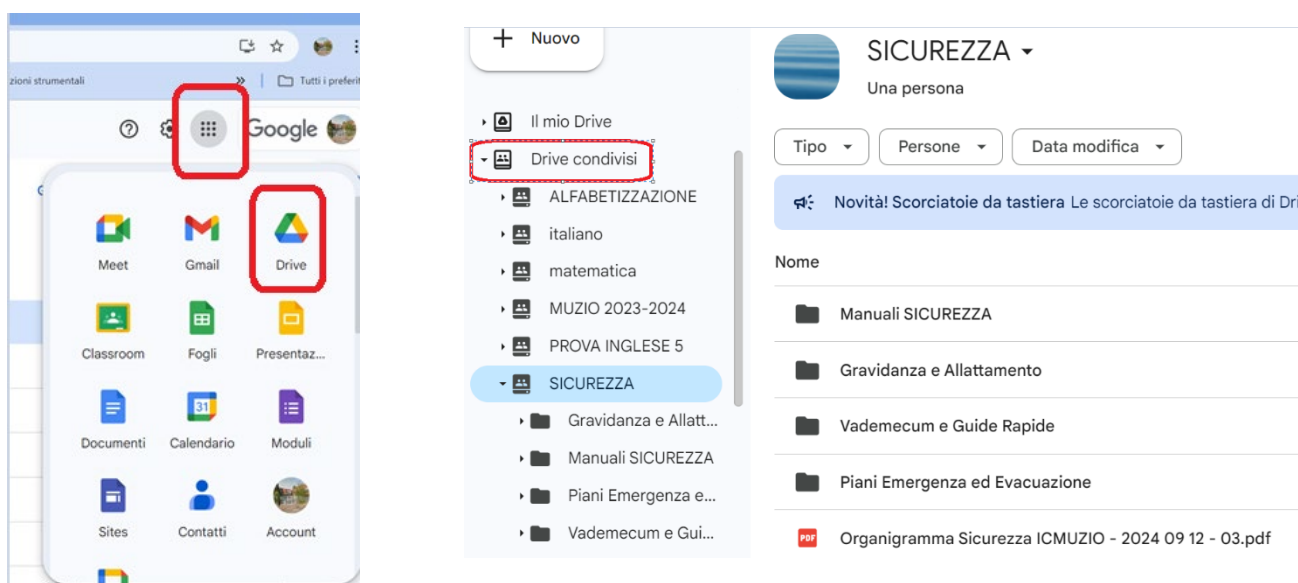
zioni strumentali

Tutti i preferiti

Google

Meet
Gmail
Drive
Classroom
Fogli
Presentaz...
Documenti
Calendario
Moduli
Sites
Contatti
Account

31

Nuovo

Il mio Drive
Drive condivisi
ALFABETIZZAZIONE
italiano
matematica
MUZIO 2023-2024
PROVA INGLESE 5
SICUREZZA
Gravidanza e Allatt...
Manuali SICUREZZA
Piani Emergenza e...
Vademecum e Gui...

SICUREZZA
Una persona

Tipo
Persone
Data modifica

Novità! Scorciatoie da tastiera Le scorciatoie da tastiera di Dri

Nome

Manuali SICUREZZA
Gravidanza e Allattamento
Vademecum e Guide Rapide
Piani Emergenza ed Evacuazione
PDF Organigramma Sicurezza ICMUZIO - 2024 09 12 - 03.pdf